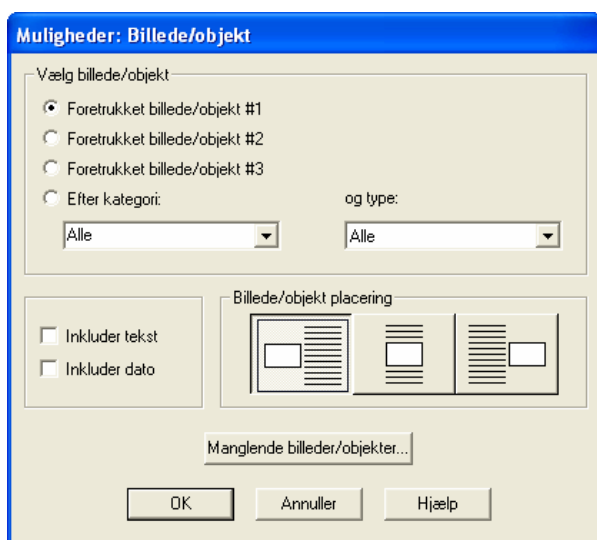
Muligheder: Billede/objekt

Vælg billede/objekt

Foretrukket billede/objekt #1

Foretrukket billede/objekt #2

Foretrukket billede/objekt #3

Efter kategori:

og type:

Alle

Alle

Inkluder tekst

Inkluder dato

Billede/objekt placering

Manglende billeder/objekter...

OK

Annuller

Hjælp